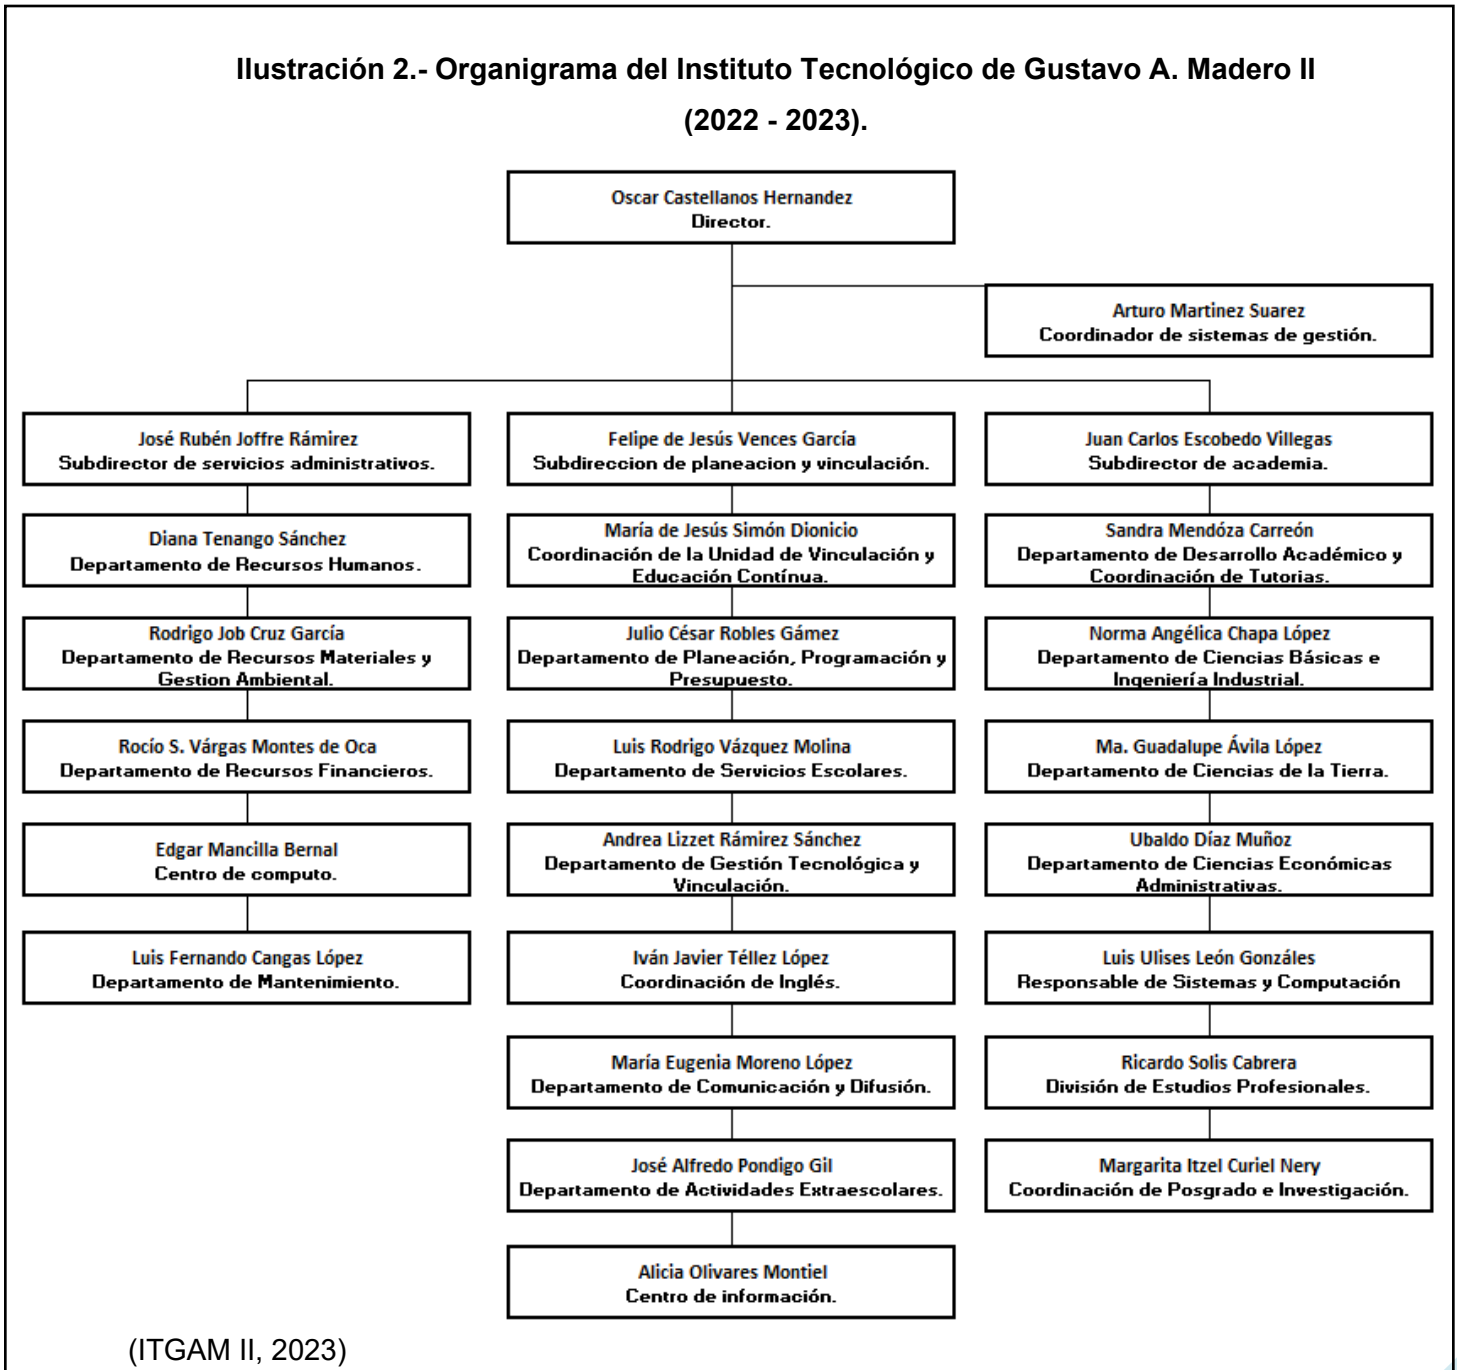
Ilustración 2.- Organigrama del Instituto Tecnológico de Gustavo A. Madero II (2022 - 2023).

Oscar Castellanos Hernandez
Director.

Arturo Martinez Suarez
Coordinador de sistemas de gestión.

José Rubén Joffre Rámirez
Subdirector de servicios administrativos.

Diana Tenango Sánchez
Departamento de Recursos Humanos.

Rodrigo Job Cruz García
Departamento de Recursos Materiales y Gestion Ambiental.

Rocío S. Várgas Montes de Oca
Departamento de Recursos Financieros.

Edgar Mancilla Bernal
Centro de computo.

Luis Fernando Cangas López
Departamento de Mantenimiento.

Felipe de Jesús Vences García
Subdireccion de planeacion y vinculación.

María de Jesús Simón Dionicio
Coordinación de la Unidad de Vinculación y Educación Contínua.

Julio César Robles Gámez
Departamento de Planeación, Programación y Presupuesto.

Luis Rodrigo Vázquez Molina
Departamento de Servicios Escolares.

Andrea Lizzet Rámirez Sánchez
Departamento de Gestión Tecnológica y Vinculación.

Iván Javier Téllez López
Coordinación de Inglés.

María Eugenia Moreno López
Departamento de Comunicación y Difusión.

José Alfredo Pondigo Gil
Departamento de Actividades Extraescolares.

Alicia Olivares Montiel
Centro de información.

Juan Carlos Escobedo Villegas
Subdirector de academia.

Sandra Mendóza Carreón
Departamento de Desarrollo Académico y Coordinación de Tutorias.

Norma Angélica Chapa López
Departamento de Ciencias Básicas e Ingeniería Industrial.

Ma. Guadalupe Ávila López
Departamento de Ciencias de la Tierra.

Ubaldo Díaz Muñoz
Departamento de Ciencias Económicas Administrativas.

Luis Ulises León Gonzáles
Responsable de Sistemas y Computación

Ricardo Solis Cabrera
División de Estudios Profesionales.

Margarita Itzel Curiel Nery
Coordinación de Posgrado e Investigación.

(ITGAM II, 2023)